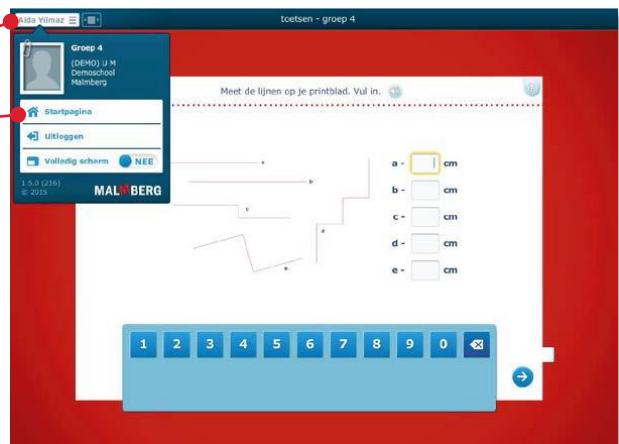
Aida Yilmaz

tcetsen - groep 4

Groep 4
(DEMO) U M
Demoschool
Malmberg

Startpagina

Uitloggen

Volledig scherm NEE

1.5.0 (216)
© 2015

MALMBERG

Meet de lijnen op je printblad. Vul in.

a
b
c
d
e

a - cm
b - cm
c - cm
d - cm
e - cm

1 2 3 4 5 6 7 8 9 0